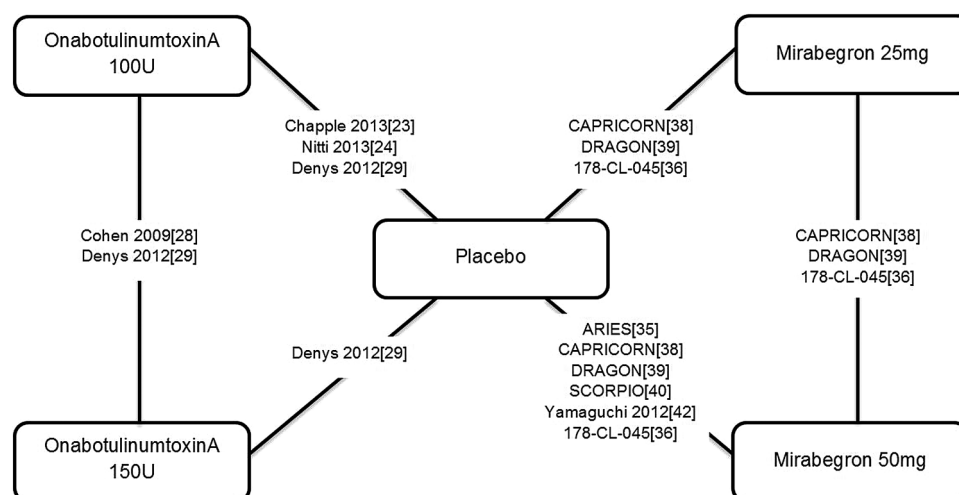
OnabotulinumtoxinA 100U

Mirabegron 25mg

Chapple 2013[23]
Nitti 2013[24]
Denys 2012[29]

CAPRICORN[38]
DRAGON[39]
178-CL-045[36]

Cohen 2009[28]
Denys 2012[29]

Placebo

CAPRICORN[38]
DRAGON[39]
178-CL-045[36]

Denys 2012[29]

ARIES[35]
CAPRICORN[38]
DRAGON[39]
SCORPIO[40]
Yamaguchi 2012[42]
178-CL-045[36]

OnabotulinumtoxinA 150U

Mirabegron 50mg